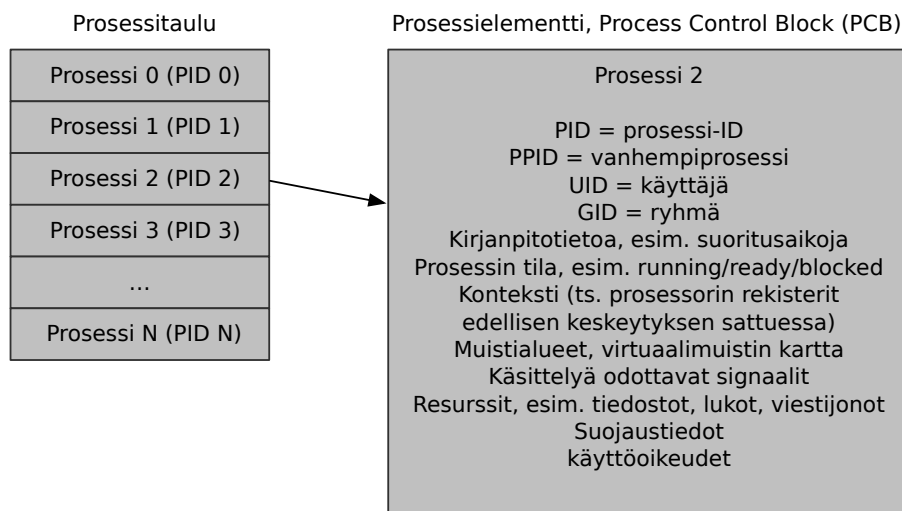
Prosessitaulu

| Prosessi 0 (PID 0) |
|---|
| Prosessi 1 (PID 1) |
| Prosessi 2 (PID 2) |
| Prosessi 3 (PID 3) |
| ... |
| Prosessi N (PID N) |

Prosessielementti, Process Control Block (PCB)

Prosessi 2

PID = prosessi-ID
PPID = vanhempiprosessi
UID = käyttäjä
GID = ryhmä
Kirjanpitotietoa, esim. suoritusaikoja
Prosessin tila, esim. running/ready/blocked
Konteksti (ts. prosessorin rekisterit edellisen keskeytyksen sattuessa)
Muistialueet, virtuaalimuistin kartta
Käsittelyä odottavat signaalit
Resurssit, esim. tiedostot, lukot, viestijonot
Suojaustiedot
käyttöoikeudet